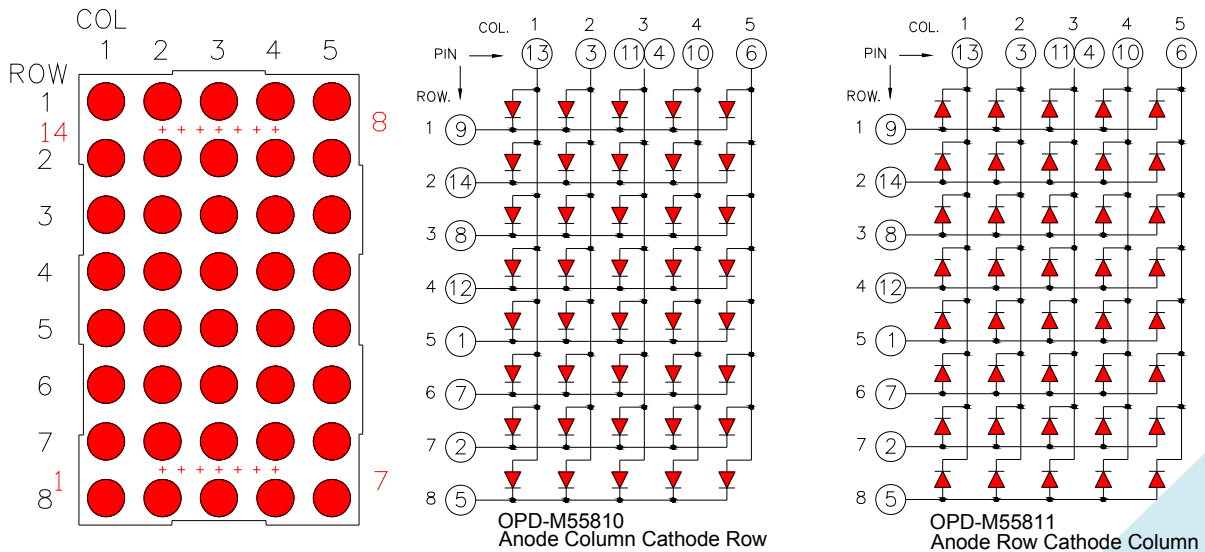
COL
1 2 3 4 5
ROW
1
14
2
3
4
5
6
7
8
1
+ + + + + + +
+ + + + + + +
8
7

COL. 1 2 3 4 5
PIN 13 3 11 4 10 6
ROW.
1 9
2 14
3 8
4 12
5 1
6 7
7 2
8 5
OPD-M55810
Anode Column Cathode Row

COL. 1 2 3 4 5
PIN 13 3 11 4 10 6
ROW.
1 9
2 14
3 8
4 12
5 1
6 7
7 2
8 5
OPD-M55811
Anode Row Cathode Column